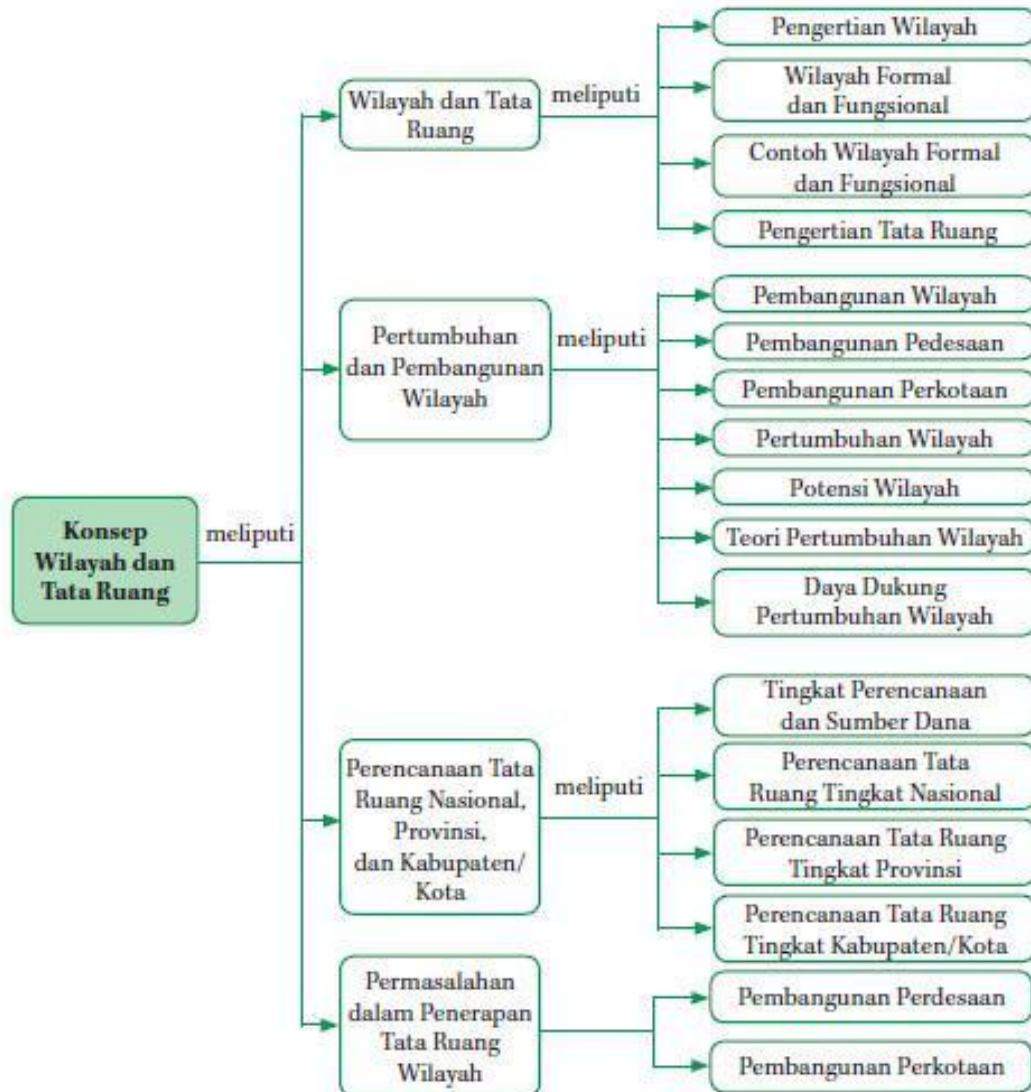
Konsep Wilayah dan Tata Ruang

meliputi

Wilayah dan Tata Ruang

meliputi

Pengertian Wilayah

Wilayah Formal dan Fungsional

Contoh Wilayah Formal dan Fungsional

Pengertian Tata Ruang

Pertumbuhan dan Pembangunan Wilayah

meliputi

Pembangunan Wilayah

Pembangunan Pedesaan

Pembangunan Perkotaan

Pertumbuhan Wilayah

Potensi Wilayah

Teori Pertumbuhan Wilayah

Daya Dukung Pertumbuhan Wilayah

Perencanaan Tata Ruang Nasional, Provinsi, dan Kabupaten/ Kota

meliputi

Tingkat Perencanaan dan Sumber Dana

Perencanaan Tata Ruang Tingkat Nasional

Perencanaan Tata Ruang Tingkat Provinsi

Perencanaan Tata Ruang Tingkat Kabupaten/Kota

Permasalahan dalam Penerapan Tata Ruang Wilayah

Pembangunan Perdesaan

Pembangunan Perkotaan